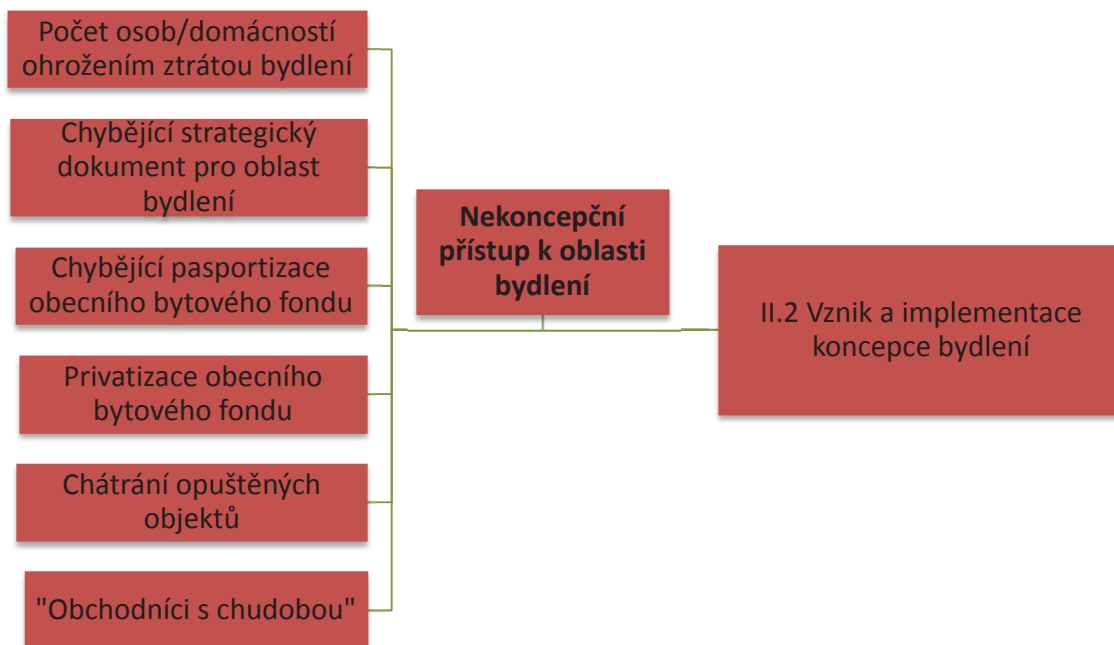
Počet osob/domácností ohrožením ztrátou bydlení

Chybějící strategický dokument pro oblast bydlení

Chybějící pasportizace obecního bytového fondu

Privatizace obecního bytového fondu

Chátrání opuštěných objektů

"Obchodníci s chudobou"

Nekoncepční přístup k oblasti bydlení

II.2 Vznik a implementace koncepce bydlení